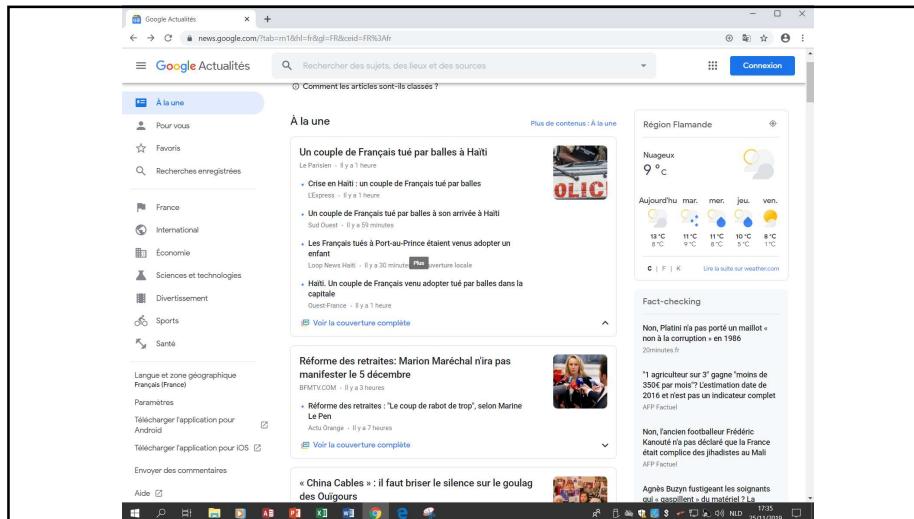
Google Actualités
news.google.com/?tab=m1&hl=fr&gl=FR&ceid=FR%3Afr

Google Actualités
Rechercher des sujets, des lieux et des sources
Connexion

Comment les articles sont-ils classés ?

À la une
Pour vous
Favoris
Recherches enregistrées
France
International
Économie
Sciences et technologies
Divertissement
Sports
Santé
Langue et zone géographique
Français (France)
Paramètres
Télécharger l'application pour Android
Télécharger l'application pour iOS
Envoyer des commentaires
Aide

À la une
Plus de contenus : À la une

Un couple de Français tué par balles à Haïti
Le Parisien · Il y a 1 heure

Crise en Haïti : un couple de Français tué par balles
L'Express · Il y a 1 heure

Un couple de Français tué par balles à son arrivée à Haïti
Sud Ouest · Il y a 59 minutes

Les Français tués à Port-au-Prince étaient venus adopter un enfant
Loop News Haiti · Il y a 30 minutes Plus Couverture locale

Haïti. Un couple de Français venu adopter tué par balles dans la capitale
Ouest-France · Il y a 1 heure

Voir la couverture complète

Réforme des retraites: Marion Maréchal n'ira pas manifester le 5 décembre
BFMTV.COM · Il y a 3 heures

Réforme des retraites : "Le coup de rabot de trop", selon Marine Le Pen
Actu Orange · Il y a 7 heures

Voir la couverture complète

« China Cables » : il faut briser le silence sur le goulag des Ouïgours

Région Flamande
Nuageux
9 °C
Aujourd'hu mar. mer. jeu. ven.
13 °C 8 °C | 11 °C 9 °C | 11 °C 8 °C | 10 °C 5 °C | 8 °C 1 °C
C | F | K
Lire la suite sur weather.com

Fact-checking
Non, Platini n'a pas porté un maillot « non à la corruption » en 1986
20minutes.fr

"1 agriculteur sur 3" gagne "moins de 350€ par mois"? L'estimation date de 2016 et n'est pas un indicateur complet
AFP Factuel

Non, l'ancien footballeur Frédéric Kanouté n'a pas déclaré que la France était complice des jihadistes au Mali
AFP Factuel

Agnès Buzyn fustigeant les soignants qui « gaspillent » du matériel ? La

NLD 17:35 25/11/2019